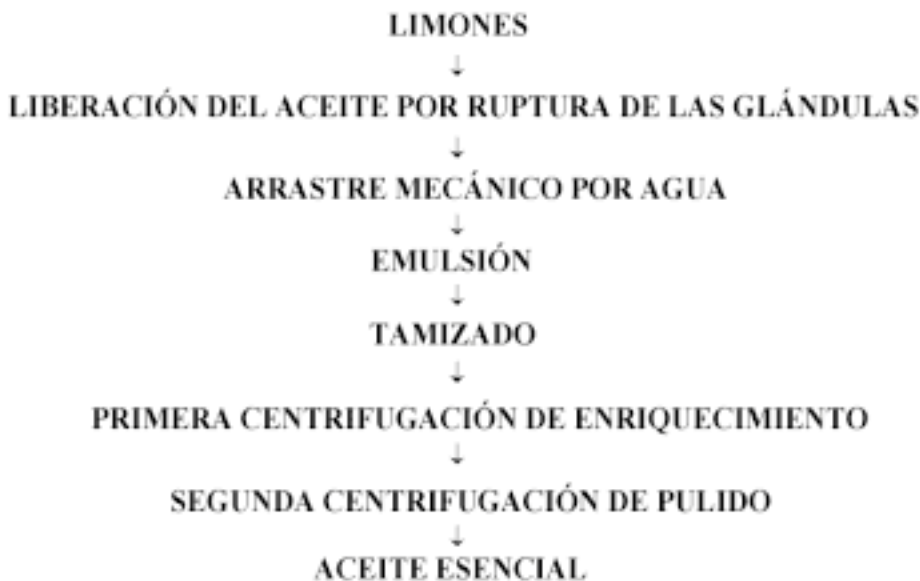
LIMONES
↓
LIBERACIÓN DEL ACEITE POR RUPTURA DE LAS GLÁNDULAS
↓
ARRASTRE MECÁNICO POR AGUA
↓
EMULSIÓN
↓
TAMIZADO
↓
PRIMERA CENTRIFUGACIÓN DE ENRIQUECIMIENTO
↓
SEGUNDA CENTRIFUGACIÓN DE PULIDO
↓
ACEITE ESENCIAL